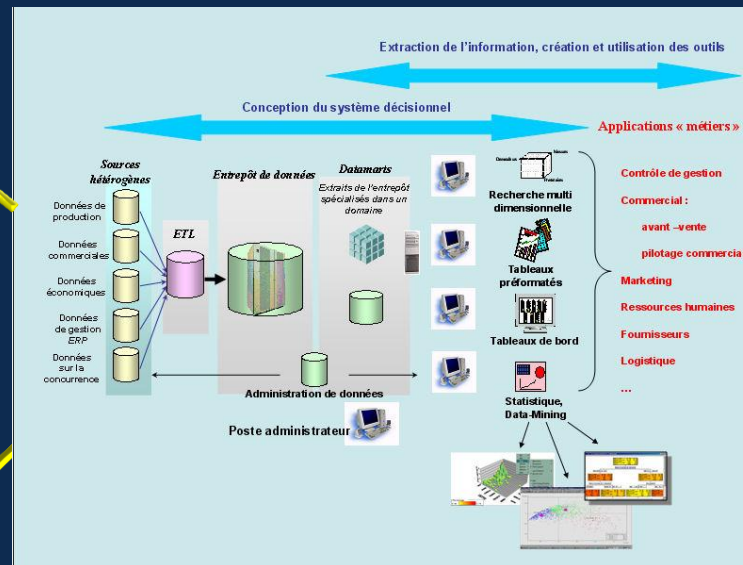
Extraction de l'information, création et utilisation des outils

Conception du système décisionnel

Applications « métiers »

Sources hétérogènes

Données de production

Données commerciales

Données économiques

Données de gestion ERP

Données sur la concurrence

ETL

Entrepôt de données

Datamarts

Extraits de l'entrepôt spécialisés dans un domaine

Recherche multi dimensionnelle

Tableaux préformatés

Tableaux de bord

Statistique, Data-Mining

Administration de données

Poste administrateur

Contrôle de gestion

Commercial :

avant –vente

pilotage commercia

Marketing

Ressources humaines

Fournisseurs

Logistique

...